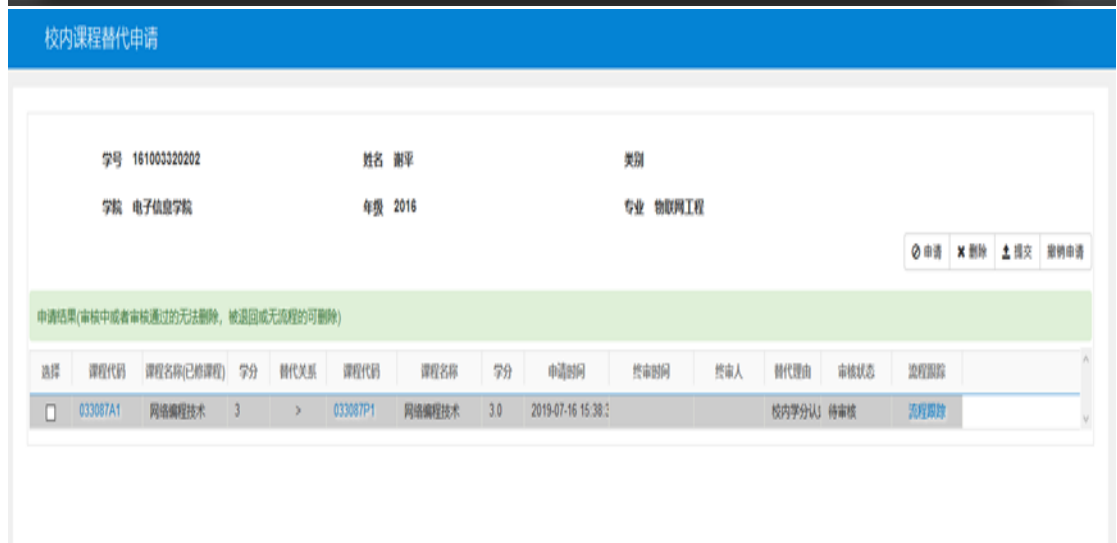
校内课程替代申请

学号 161003320202

姓名 谢平

类别

学院 电子信息学院

年级 2016

专业 物联网工程

申请 删除 提交 撤销申请

申请结果(审核中或者审核通过的无法删除，被退回或无流程的可删除)

| 选择 | 课程代码 | 课程名称(已修课程) | 学分 | 替代关系 | 课程代码 | 课程名称 | 学分 | 申请时间 | 终审时间 | 终审人 | 替代理由 | 审核状态 | 流程跟踪 |
|---|---|---|---|---|---|---|---|---|---|---|---|---|---|
| ☐ | 033087A1 | 网络编程技术 | 3 | > | 033087P1 | 网络编程技术 | 3.0 | 2019-07-16 15:38:3 | | | 校内学分认 | 待审核 | 流程跟踪 |